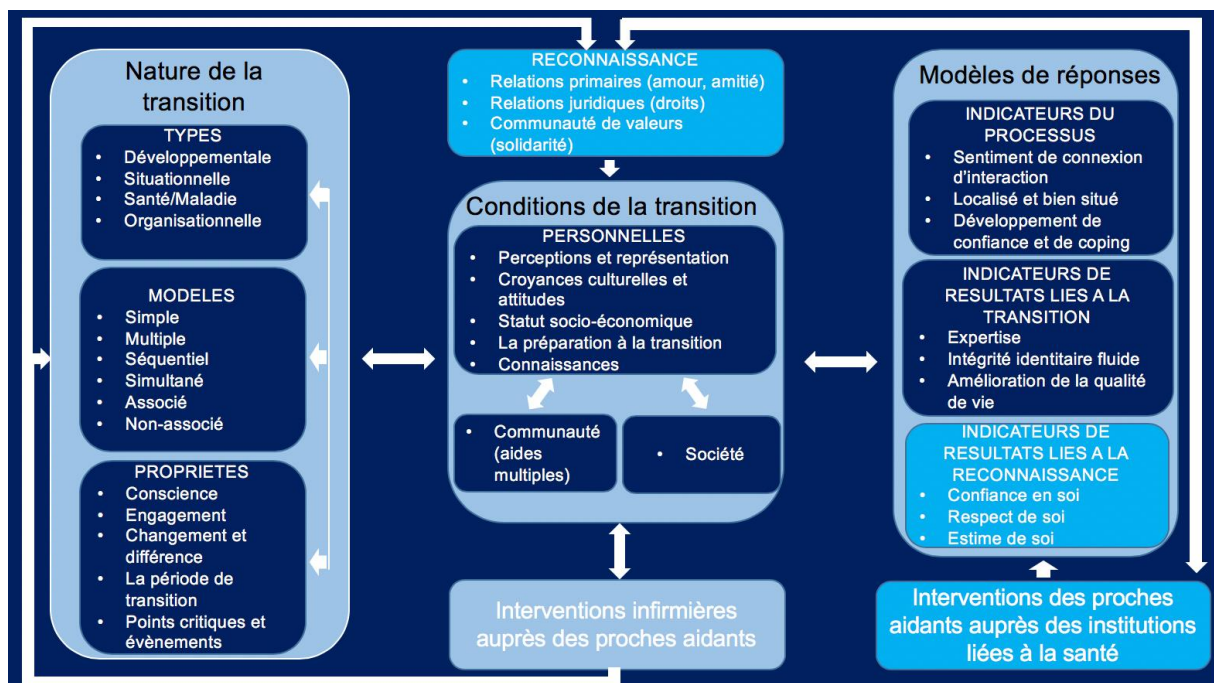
Nature de la transition

TYPES
- Développementale
- Situationnelle
- Santé/Maladie
- Organisationnelle

MODELES
- Simple
- Multiple
- Séquentiel
- Simultané
- Associé
- Non-associé

PROPRIETES
- Conscience
- Engagement
- Changement et différence
- La période de transition
- Points critiques et évènements

RECONNAISSANCE
- Relations primaires (amour, amitié)
- Relations juridiques (droits)
- Communauté de valeurs (solidarité)

Conditions de la transition

PERSONNELLES
- Perceptions et représentation
- Croyances culturelles et attitudes
- Statut socio-économique
- La préparation à la transition
- Connaissances

- Communauté (aides multiples)

- Société

Interventions infirmières auprès des proches aidants

Modèles de réponses

INDICATEURS DU PROCESSUS
- Sentiment de connexion d'interaction
- Localisé et bien situé
- Développement de confiance et de coping

INDICATEURS DE RESULTATS LIES A LA TRANSITION
- Expertise
- Intégrité identitaire fluide
- Amélioration de la qualité de vie

INDICATEURS DE RESULTATS LIES A LA RECONNAISSANCE
- Confiance en soi
- Respect de soi
- Estime de soi

Interventions des proches aidants auprès des institutions liées à la santé